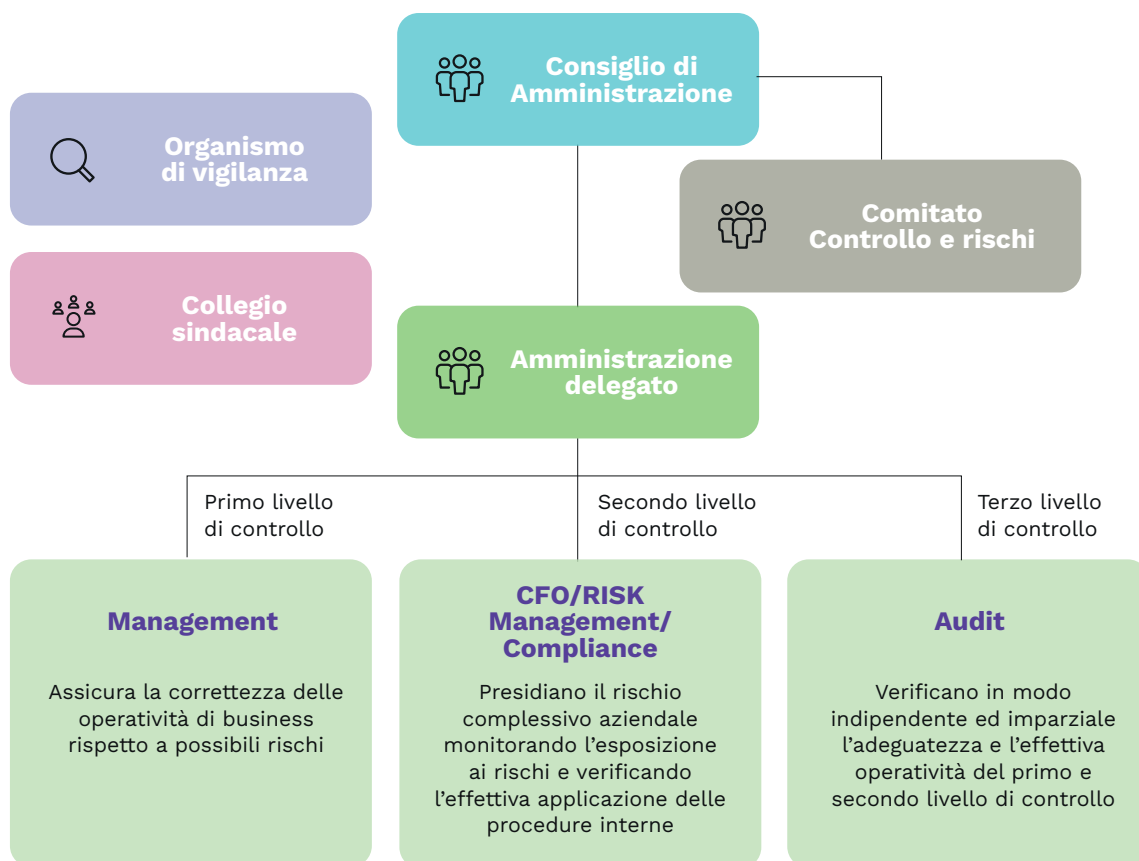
Consiglio di Amministrazione

Organismo di vigilanza

Comitato Controllo e rischi

Collegio sindacale

Amministrazione delegato

Primo livello di controllo

Secondo livello di controllo

Terzo livello di controllo

Management

Assicura la correttezza delle operatività di business rispetto a possibili rischi

CFO/RISK Management/ Compliance

Presidiano il rischio complessivo aziendale monitorando l'esposizione ai rischi e verificando l'effettiva applicazione delle procedure interne

Audit

Verificano in modo indipendente ed imparziale l'adeguatezza e l'effettiva operatività del primo e secondo livello di controllo